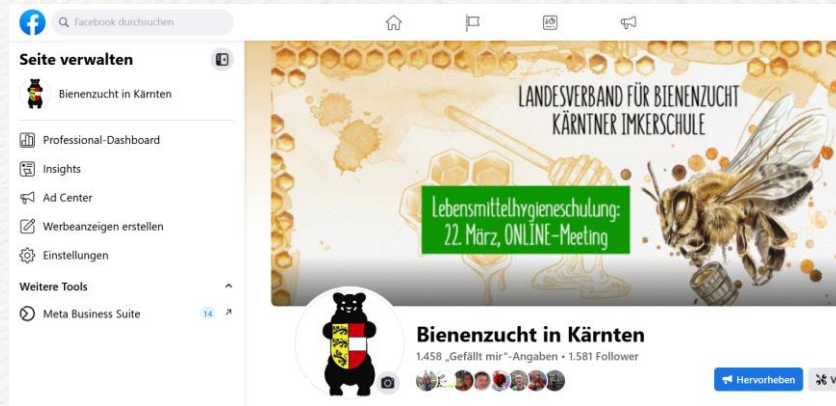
Facebook durchsuchen

Seite verwalten

Bienenzucht in Kärnten

Professional-Dashboard

Insights

Ad Center

Werbeanzeigen erstellen

Einstellungen

Weitere Tools

Meta Business Suite 14

LANDESVERBAND FÜR BIENENZUCHT
KÄRNTNER IMKERSCHULE

Lebensmittelhygieneschulung:
22. März, ONLINE-Meeting

Bienenzucht in Kärnten

1.458 „Gefällt mir"-Angaben • 1.581 Follower

Hervorheben

V